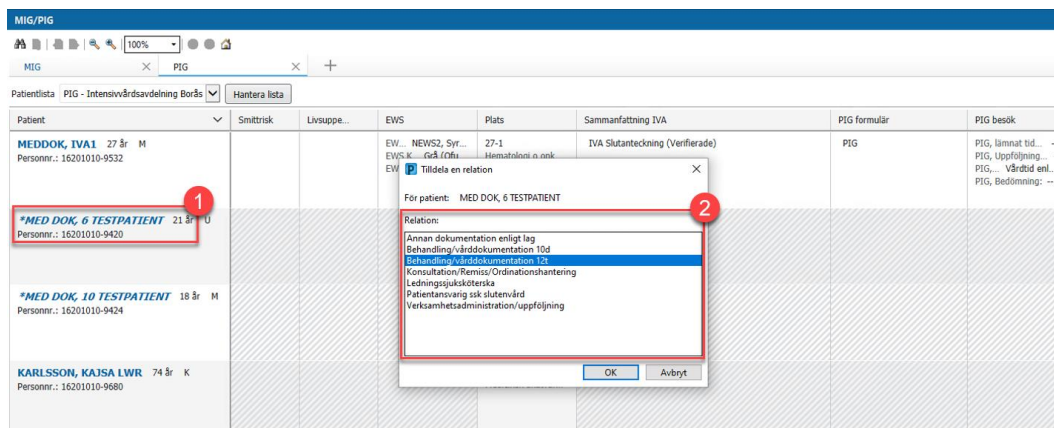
MIG/PIG

100%

MIG ×
PIG ×
+

Patientlista PIG - Intensivvårdsavdelning Borås
Hantera lista

| Patient | Smittrisk | Livsuppe... | EWS | Plats | Sammanfattning IVA | PIG formulär | PIG besök |
|---|---|---|---|---|---|---|---|
| MEDDOK, IVA1 27 år M Personnr.: 16201010-9532 | | | EW... NEWS2, Syr... EWS K... Grå (Ofu... EW | 27-1 Hematologi o onk | IVA Slutanteckning (Verifierade) | PIG | PIG, lämnat tid... PIG, Uppföljning... PIG,... Vårdtid enl... PIG, Bedömning: -- |
| *MED DOK, 6 TESTPATIENT 21 år U Personnr.: 16201010-9420 | | | | | | | |
| *MED DOK, 10 TESTPATIENT 18 år M Personnr.: 16201010-9424 | | | | | | | |
| KARLSSON, KAJSA LWR 74 år K Personnr.: 16201010-9680 | | | | | | | |

1

P Tilldela en relation ×

För patient: MED DOK, 6 TESTPATIENT

2

Relation:
Annan dokumentation enligt lag
Behandling/vårddokumentation 10d
Behandling/vårddokumentation 12t
Konsultation/Remiss/Ordinationshantering
Ledningssjuksköterska
Patientansvarig ssk slutenvård
Verksamhetsadministration/uppföljning

OK
Avbryt